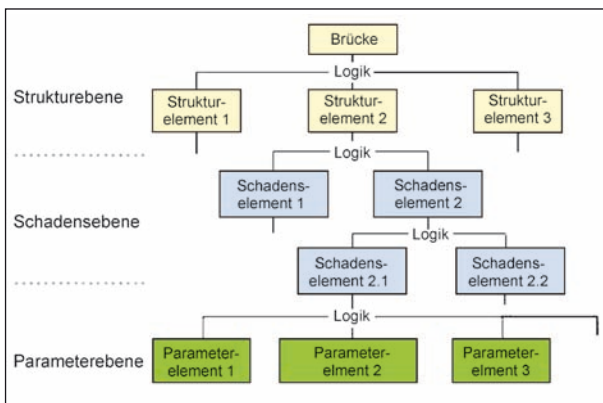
Brücke

Logik

Strukturebene

Strukturelement 1

Strukturelement 2

Strukturelement 3

Logik

Schadenselement 1

Schadenselement 2

Schadensebene

Logik

Schadenselement 2.1

Schadenselement 2.2

Logik

Parameterebene

Parameterelement 1

Parameterelment 2

Parameterelment 3